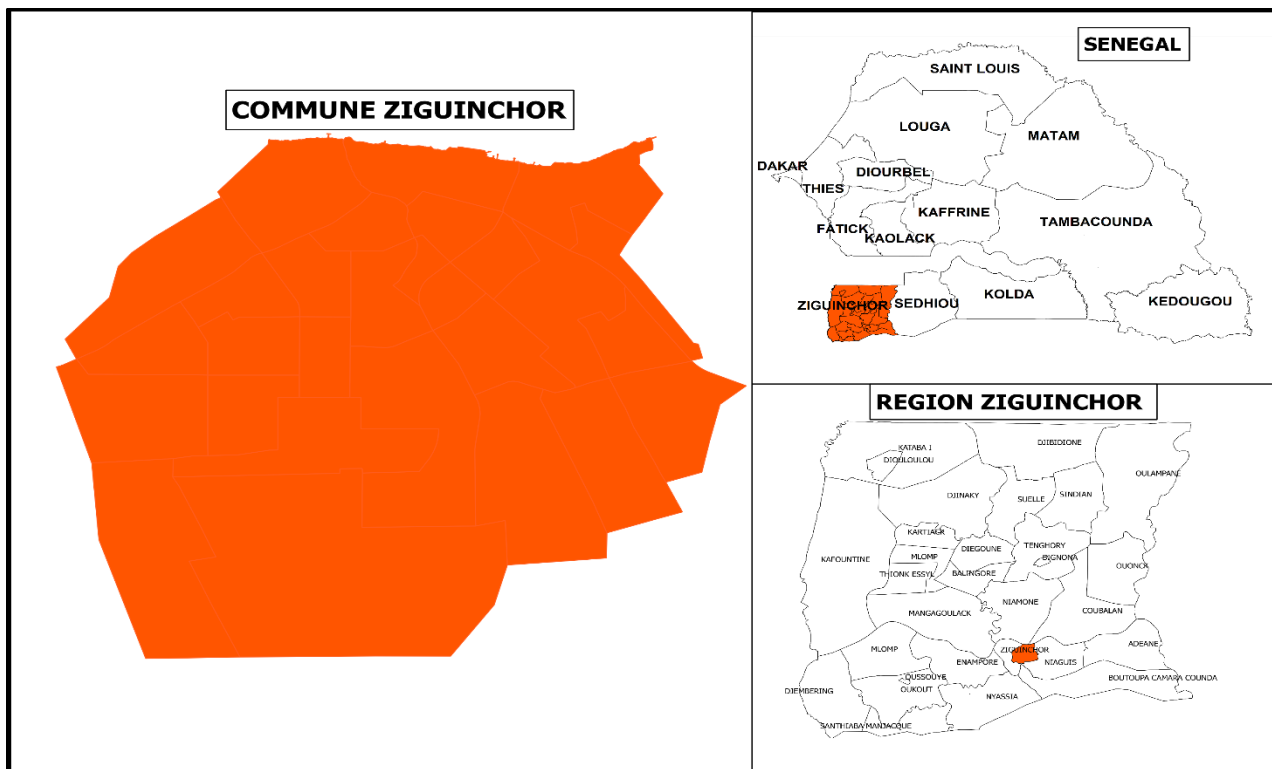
COMMUNE ZIGUINCHOR

SENEGAL

SAINT LOUIS
LOUGA
MATAM
DAKAR
DIOURBEL
THIES
KAFFRINE
FATICK
KAOLACK
TAMBACOUNDA
ZIGUINCHOR
SEDHIOU
KOLDA
KEDOUGOU

REGION ZIGUINCHOR

KATABA 1
DJIBIDIONE
DIOULOULOU
OULAMPANE
DJINAKY
SUELLE
SINDIAN
KARTIACK
DIEGOUNE
TENGHORY
MLOMP
BIGNONA
KAFOUNTINE
THIONK ESSYL
BALINGORE
OUONCK
NIAMONE
MANGAGOULACK
COUBALAN
MLOMP
ZIGUINCHOR
ADEANE
ENAMPORE
NIAGUIS
OUSSOUYE
BOUTOUPA CAMARA COUNDA
DJEMBERING
OUKOUT
NYASSIA
SANTHIABA MANJACQUE